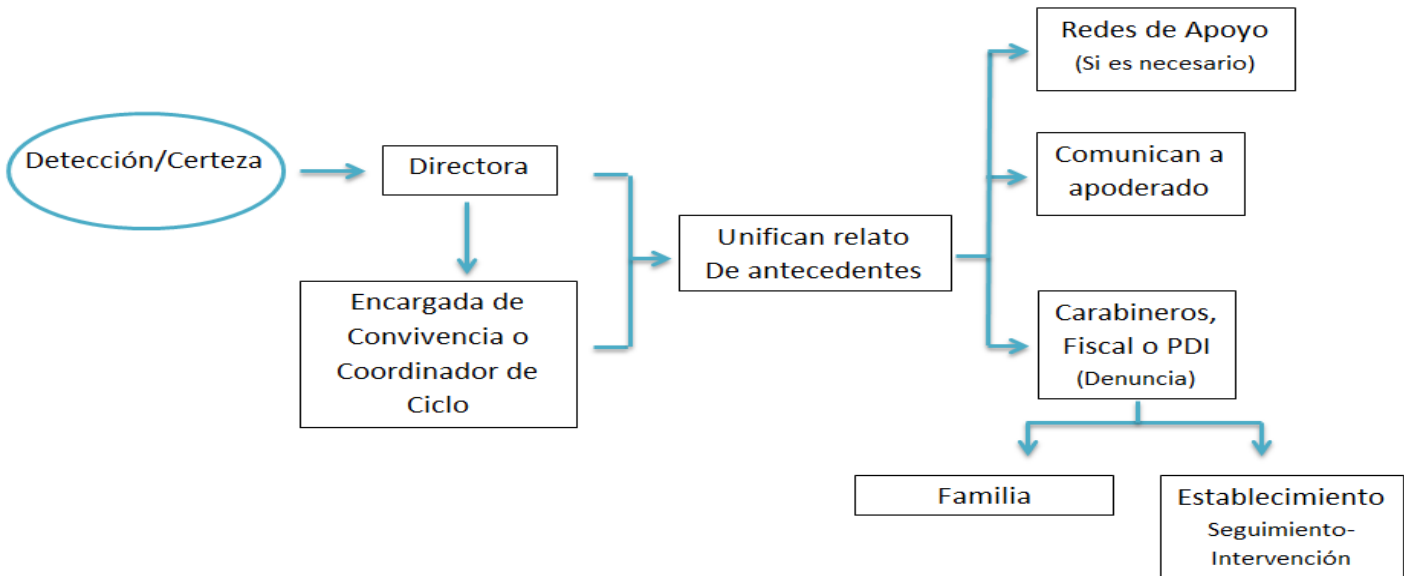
Detección/Certeza

Directora

Encargada de Convivencia o Coordinador de Ciclo

Unifican relato De antecedentes

Redes de Apoyo
(Si es necesario)

Comunican a apoderado

Carabineros, Fiscal o PDI
(Denuncia)

Familia

Establecimiento
Seguimiento-Intervención